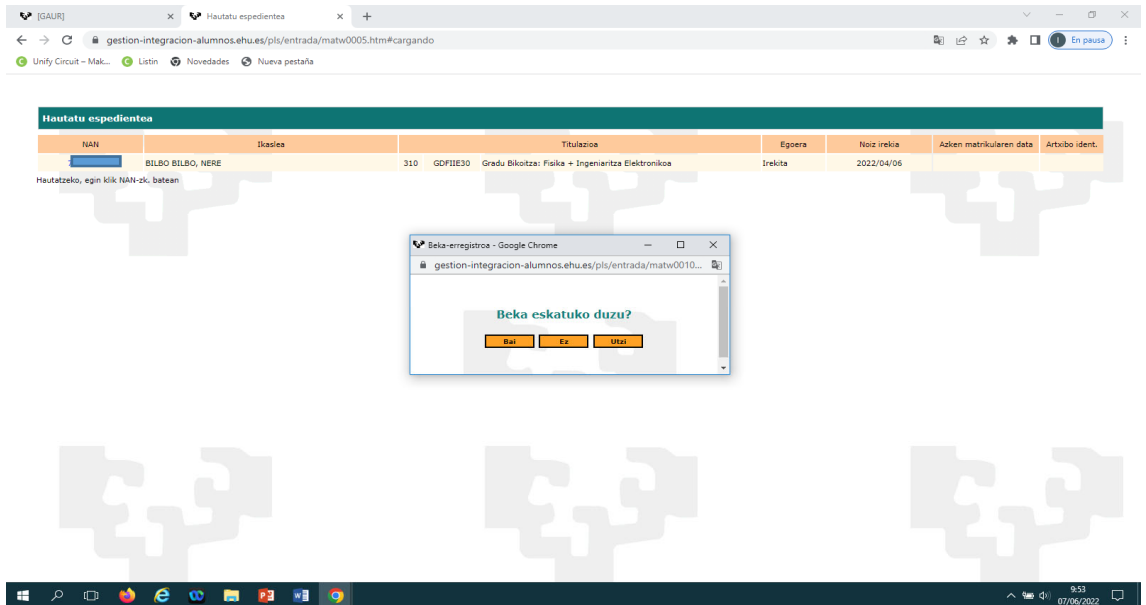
[GAUR]
Hautatu espedientea
gestion-integracion-alumnos.ehu.es/pls/entrada/matw0005.htm#cargando
En pausa
Unify Circuit – Mak... Listin Novedades Nueva pestaña

Hautatu espedientea

| NAN | Ikaslea | Titulazioa | Egoera | Noiz irekia | Azken matrikularen data | Artxibo ident. |
|---|---|---|---|---|---|---|
| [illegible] | BILBO BILBO, NERE | 310 GDFIIE30 Gradu Bikoitza: Fisika + Ingeniaritza Elektronikoa | Irekita | 2022/04/06 | | |

Hautatzeko, egin klik NAN-zk. batean

Beka-erregistroa - Google Chrome
gestion-integracion-alumnos.ehu.es/pls/entrada/matw0010...

Beka eskatuko duzu?

Bai Ez Utzi

9:53
07/06/2022